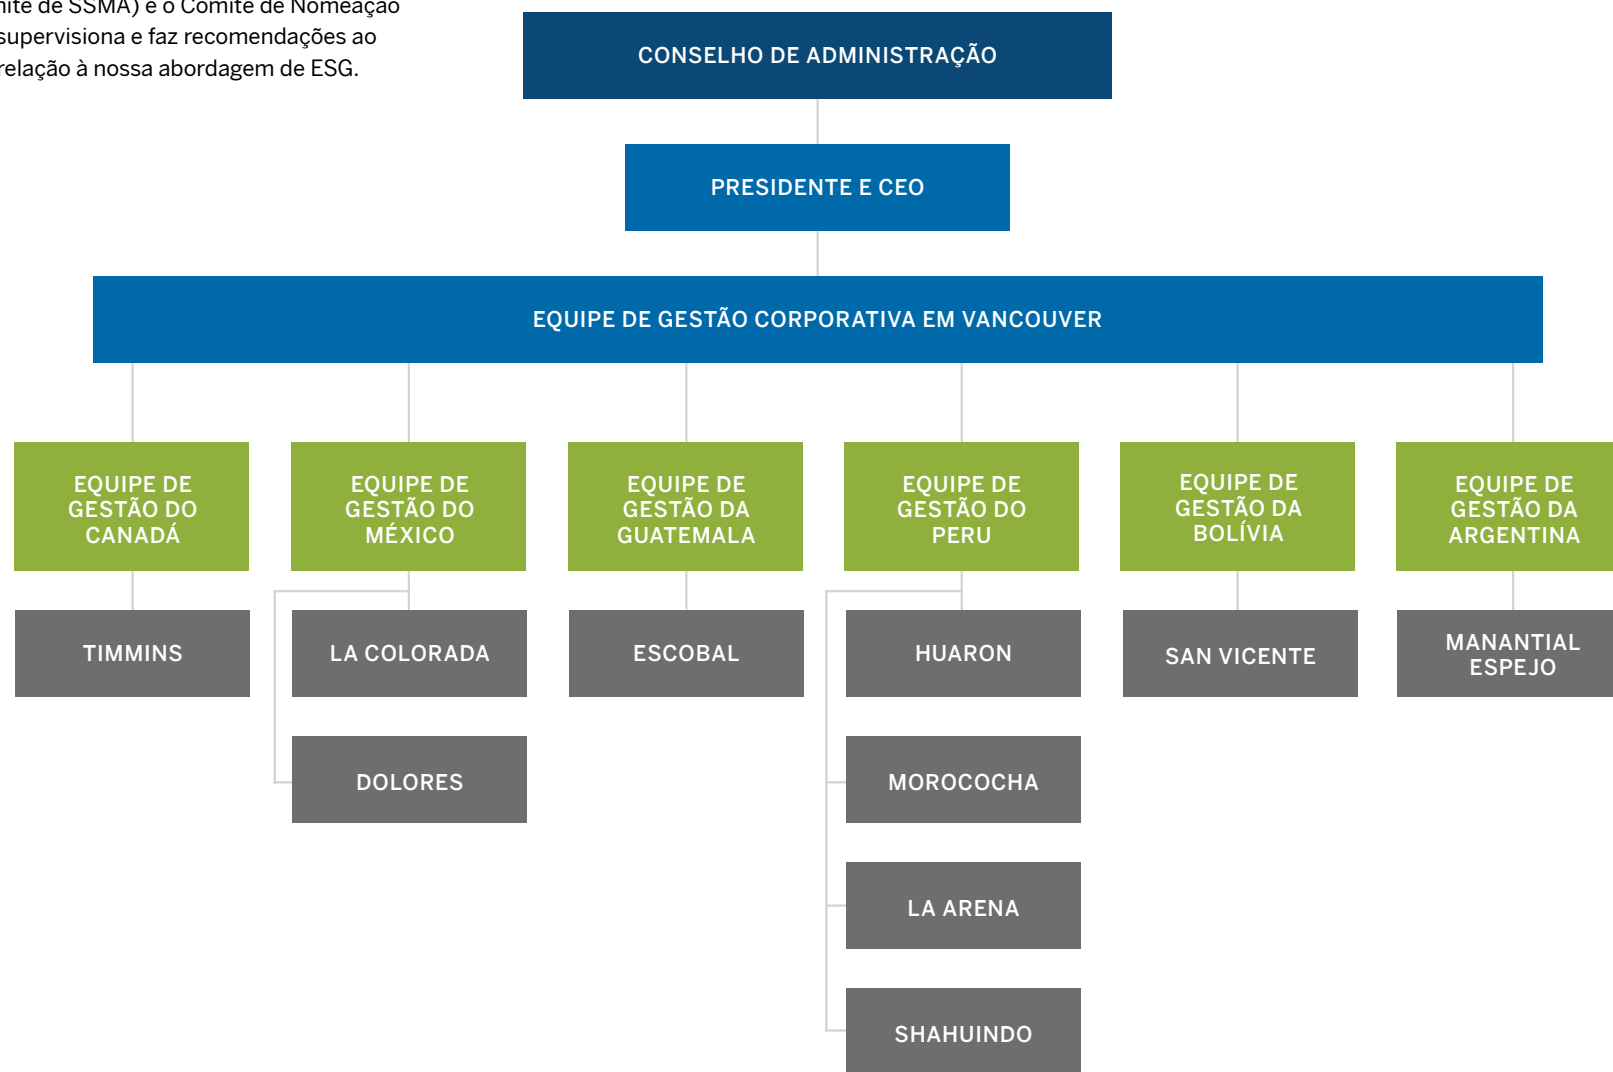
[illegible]ite de SSMA) e o Comitê de Nomeação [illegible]supervisiona e faz recomendações ao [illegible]relação à nossa abordagem de ESG.

CONSELHO DE ADMINISTRAÇÃO

PRESIDENTE E CEO

EQUIPE DE GESTÃO CORPORATIVA EM VANCOUVER

EQUIPE DE GESTÃO DO CANADÁ

TIMMINS

EQUIPE DE GESTÃO DO MÉXICO

LA COLORADA

DOLORES

EQUIPE DE GESTÃO DA GUATEMALA

ESCOBAL

EQUIPE DE GESTÃO DO PERU

HUARON

MOROCOCHA

LA ARENA

SHAHUINDO

EQUIPE DE GESTÃO DA BOLÍVIA

SAN VICENTE

EQUIPE DE GESTÃO DA ARGENTINA

MANANTIAL ESPEJO